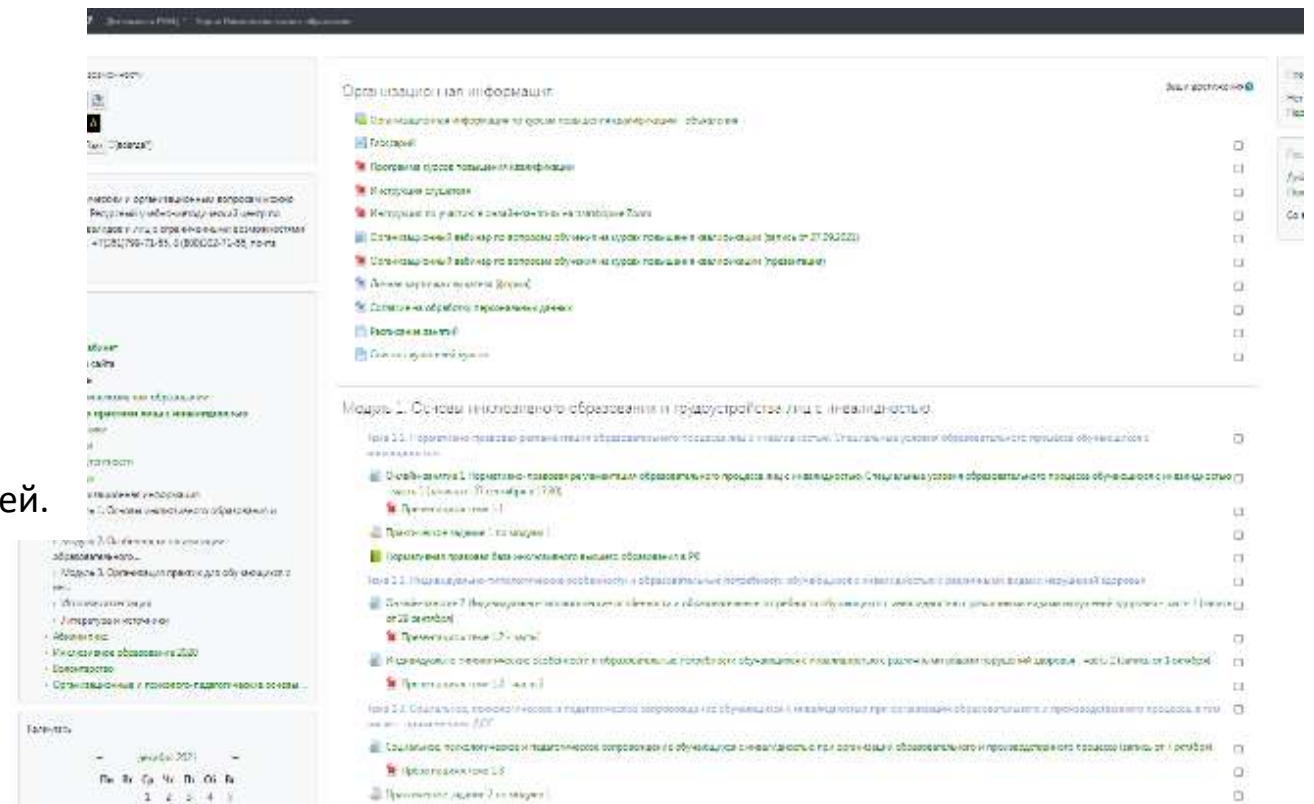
ей.

Организационная информация

Организационная информация по курсам повышения квалификации

Глоссарий

Программа курсов повышения квалификации

Инструкция слушателя

Инструкция по участию в онлайн-занятиях на платформе Zoom

Организационный вебинар по вопросам обучения на курсах повышения квалификации

Организационный вебинар по вопросам обучения на курсах повышения квалификации (презентация)

Согласие на обработку персональных данных

Расписание занятий

Модуль 1. Основы инклюзивного образования и трудоустройства лиц с инвалидностью

Практическое задание 1 по модулю 1

Нормативная правовая база инклюзивного высшего образования в РФ

Модуль 3. Организация практики для обучающихся с ...

Литература и источники

Инклюзивное образование 2020

Календарь

декабрь 2021

Пн Вт Ср Чт Пт Сб Вс

1 2 3 4 5